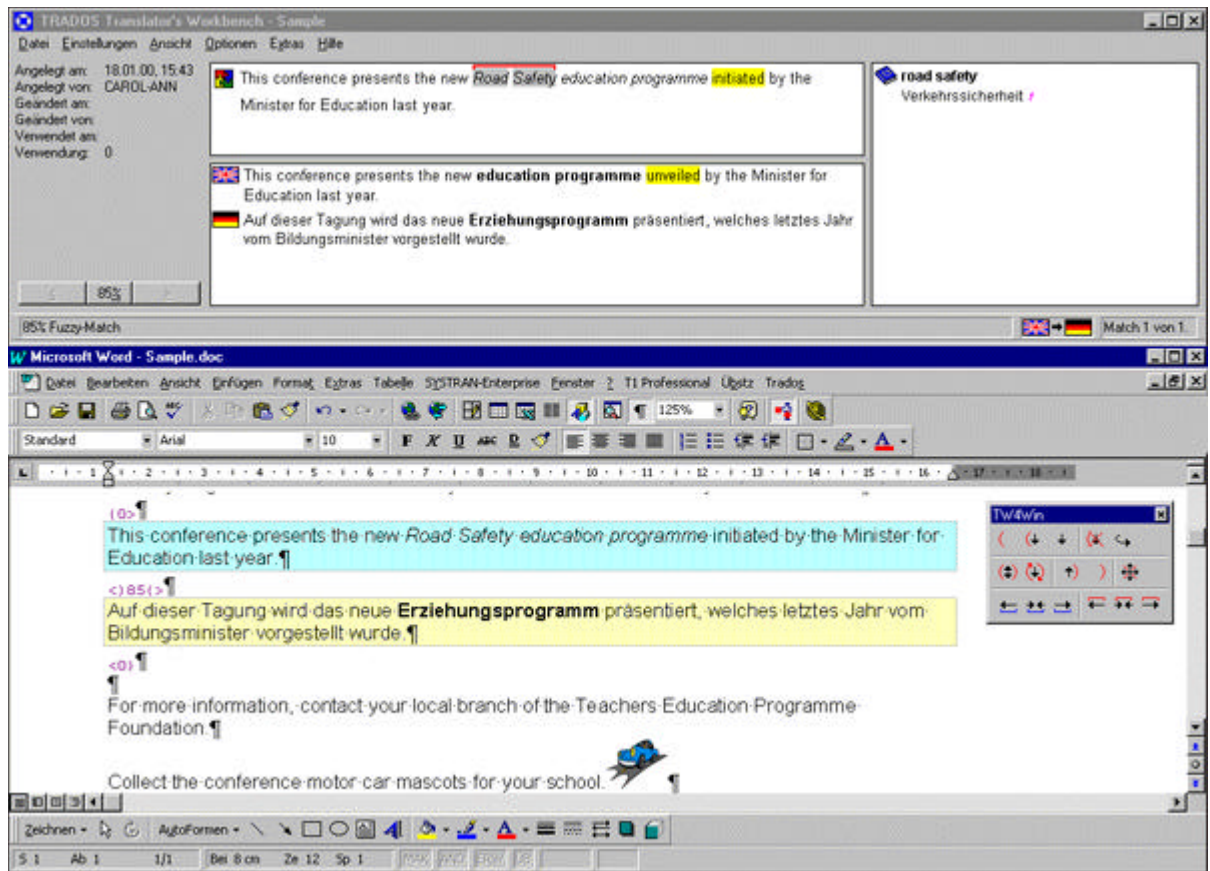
TRADOS Translator's Workbench - Sample

Datei Einstellungen Ansicht Optionen Extras Hilfe

Angelegt am: 18.01.00, 15:43
Angelegt von: CAROL-ANN
Geändert am:
Geändert von:
Verwendet am:
Verwendung: 0

This conference presents the new *Road Safety education programme* initiated by the Minister for Education last year.

road safety
Verkehrssicherheit

This conference presents the new **education programme** unveiled by the Minister for Education last year.

Auf dieser Tagung wird das neue **Erziehungsprogramm** präsentiert, welches letztes Jahr vom Bildungsminister vorgestellt wurde.

85%

85% Fuzzy-Match

Match 1 von 1.

Microsoft Word - Sample.doc

Datei Bearbeiten Ansicht Einfügen Format Extras Tabelle SYSTRAN-Enterprise Fenster ? T1 Professional Übstz Trados

125%

Standard Arial 10

F K U

TW4Win

{0>¶
This conference presents the new *Road Safety education programme* initiated by the Minister for Education last year.¶
<}85{>¶
Auf dieser Tagung wird das neue **Erziehungsprogramm** präsentiert, welches letztes Jahr vom Bildungsminister vorgestellt wurde.¶
<0}¶
¶
For more information, contact your local branch of the Teachers Education Programme Foundation.¶

Collect the conference motor car mascots for your school. ¶

Zeichnen AutoFormen

S 1 Ab 1 1/1 Bei 8 cm Ze 12 Sp 1 MAK ÄND ERW ÜB